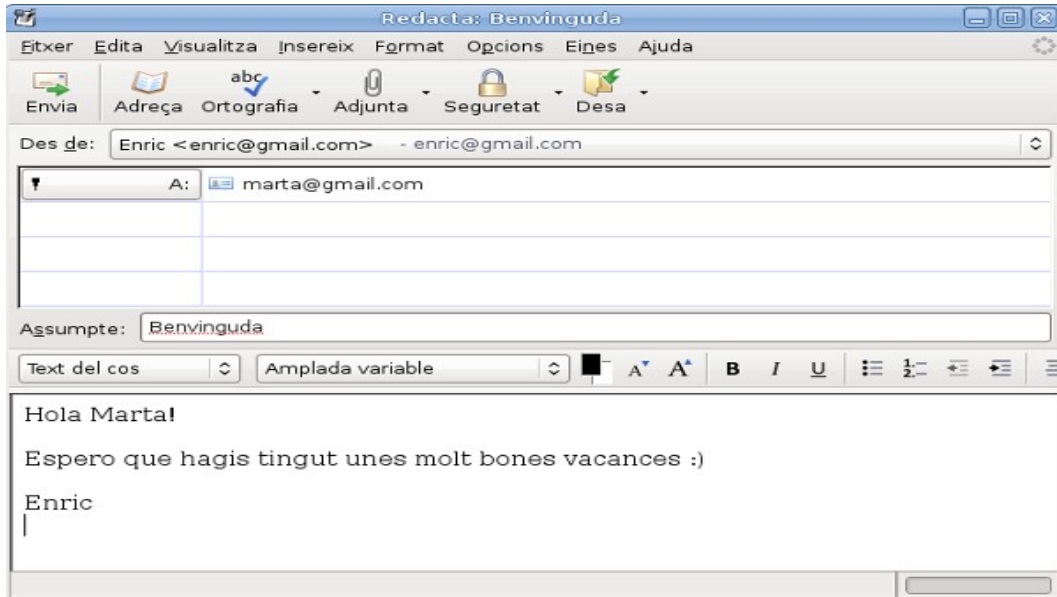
Redacta: Benvinguda

Fitxer Edita Visualitza Insereix Format Opcions Eines Ajuda

Envia Adreça abc Ortografia Adjunta Seguretat Desa

Des de: Enric <enric@gmail.com> - enric@gmail.com

A: marta@gmail.com

Assumpte: Benvinguda

Text del cos Amplada variable B I U

Hola Marta!

Espero que hagis tingut unes molt bones vacances :)

Enric